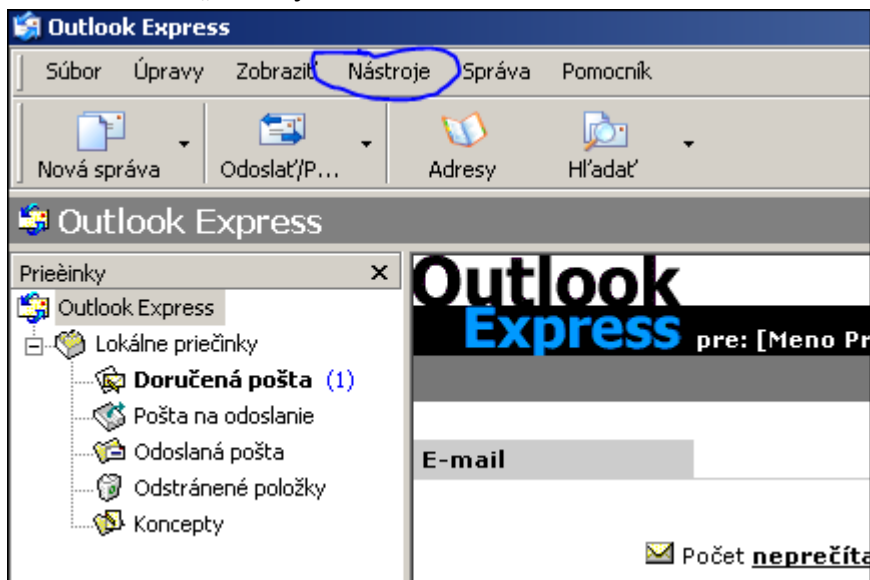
Outlook Express

Súbor Úpravy Zobraziť Nástroje Správa Pomocník

Nová správa Odoslať/P... Adresy Hľadať

Outlook Express

Prieèinky ×

Outlook Express
Lokálne priečinky
Doručená pošta (1)
Pošta na odoslanie
Odoslaná pošta
Odstránené položky
Koncepty

Outlook Express pre: [Meno Pr

E-mail

Počet neprečíta